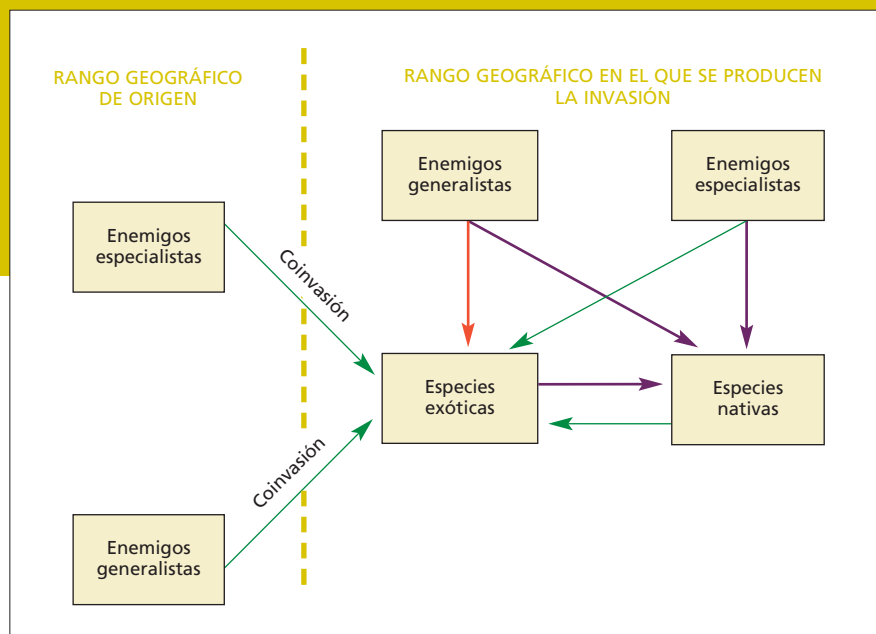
RANGO GEOGRÁFICO DE ORIGEN

RANGO GEOGRÁFICO EN EL QUE SE PRODUCEN LA INVASIÓN

Enemigos generalistas

Enemigos especialistas

Enemigos especialistas

Coinvasión

Especies exóticas

Especies nativas

Coinvasión

Enemigos generalistas